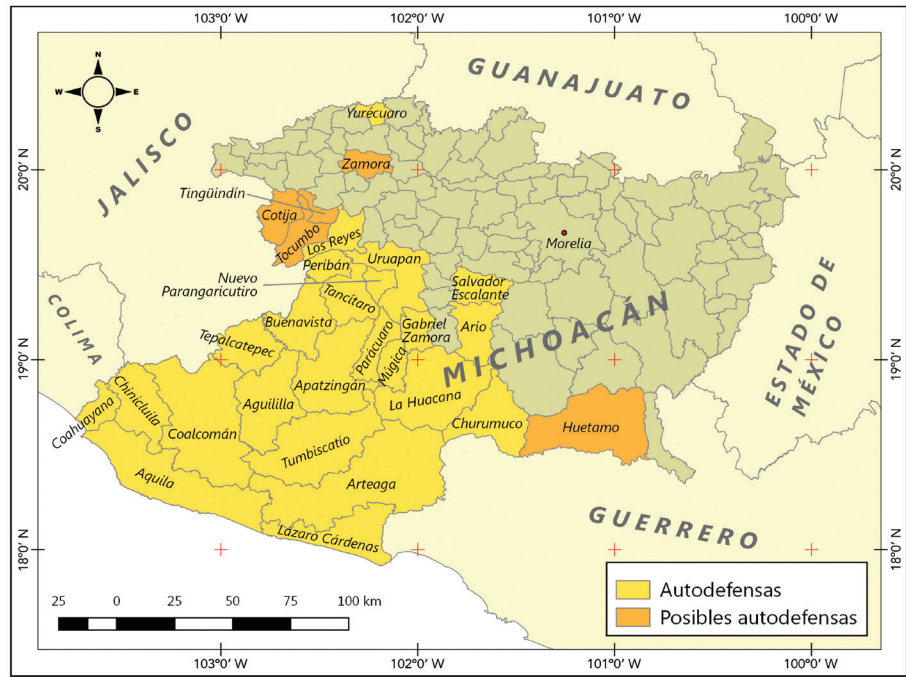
103°0' W 102°0' W 101°0' W 100°0' W

20°0' N 19°0' N 18°0' N

N
W E
S

GUANAJUATO

JALISCO

Yurécuaro

Zamora

Tingüindín

Cotija

Tocumbo

Los Reyes

Peribán

Uruapan

Morelia

Nuevo Parangaricutiro

Tancítaro

Salvador Escalante

COLIMA

Buenavista

Paracuaro

Gabriel Zamora

Ario

Tepalcatepec

Múgica

MICHOACÁN

ESTADO DE MÉXICO

Apatzingán

Chinicuila

Aguililla

La Huacana

Coahuayana

Coalcomán

Churumuco

Huetamo

Tumbiscatio

Aquila

Arteaga

GUERRERO

Lázaro Cárdenas

25 0 25 50 75 100 km

Autodefensas

Posibles autodefensas